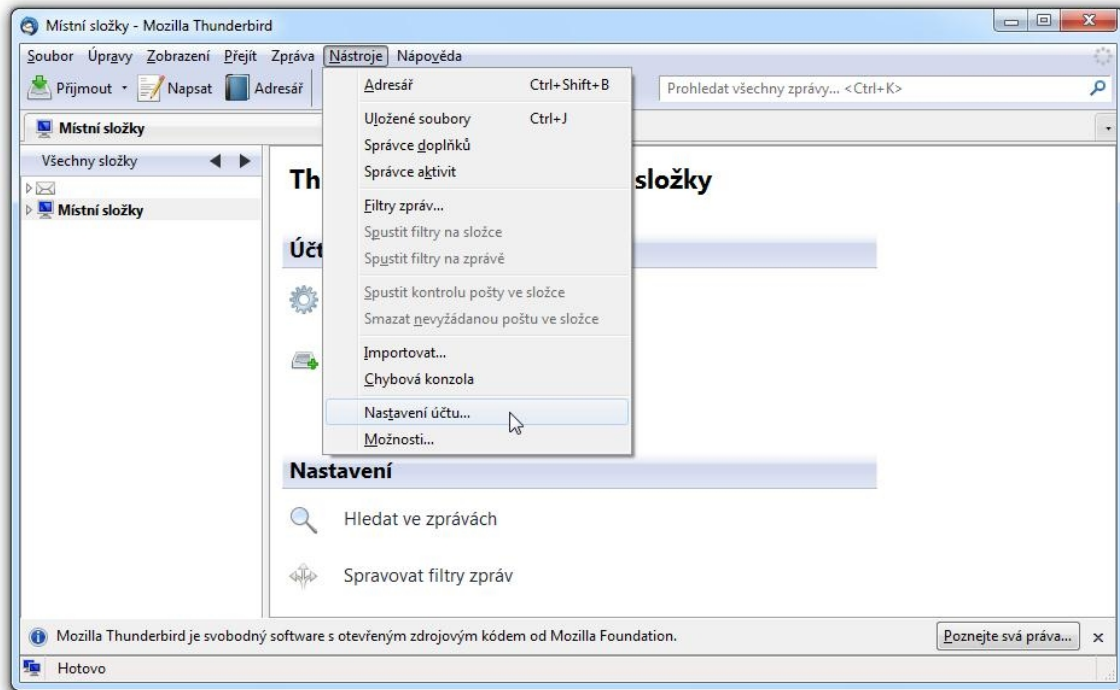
Místní složky - Mozilla Thunderbird

Soubor Úpravy Zobrazení Přejít Zpráva Nástroje Nápověda

Přijmout Napsat Adresář

Prohledat všechny zprávy... <Ctrl+K>

Místní složky

Všechny složky

Místní složky

Th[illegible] složky

Účt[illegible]

Nastavení

Hledat ve zprávách

Spravovat filtry zpráv

Adresář Ctrl+Shift+B
Uložené soubory Ctrl+J
Správce doplňků
Správce aktivit
Filtry zpráv...
Spustit filtry na složce
Spustit filtry na zprávě
Spustit kontrolu pošty ve složce
Smazat nevyžádanou poštu ve složce
Importovat...
Chybová konzola
Nastavení účtu...
Možnosti...

Mozilla Thunderbird je svobodný software s otevřeným zdrojovým kódem od Mozilla Foundation.

Poznejte svá práva...

Hotovo